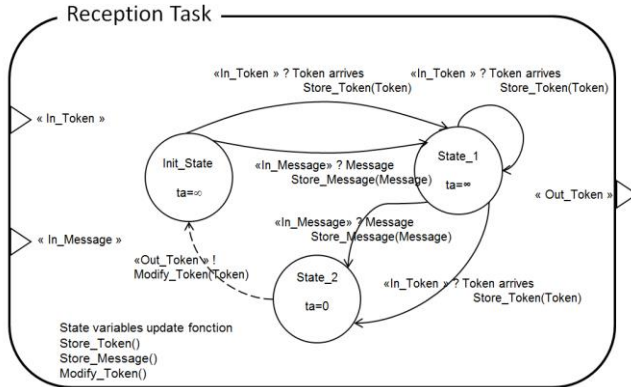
Reception Task

« In_Token »

« In_Message »

«In_Token » ? Token arrives
Store_Token(Token)

«In_Token » ? Token arrives
Store_Token(Token)

Init_State

ta=∞

«In_Message» ? Message
Store_Message(Message)

State_1

ta=∞

« Out_Token »

«In_Message» ? Message
Store_Message(Message)

«Out_Token» !
Modify_Token(Token)

State_2

ta=0

«In_Token » ? Token arrives
Store_Token(Token)

State variables update fonction
Store_Token()
Store_Message()
Modify_Token()